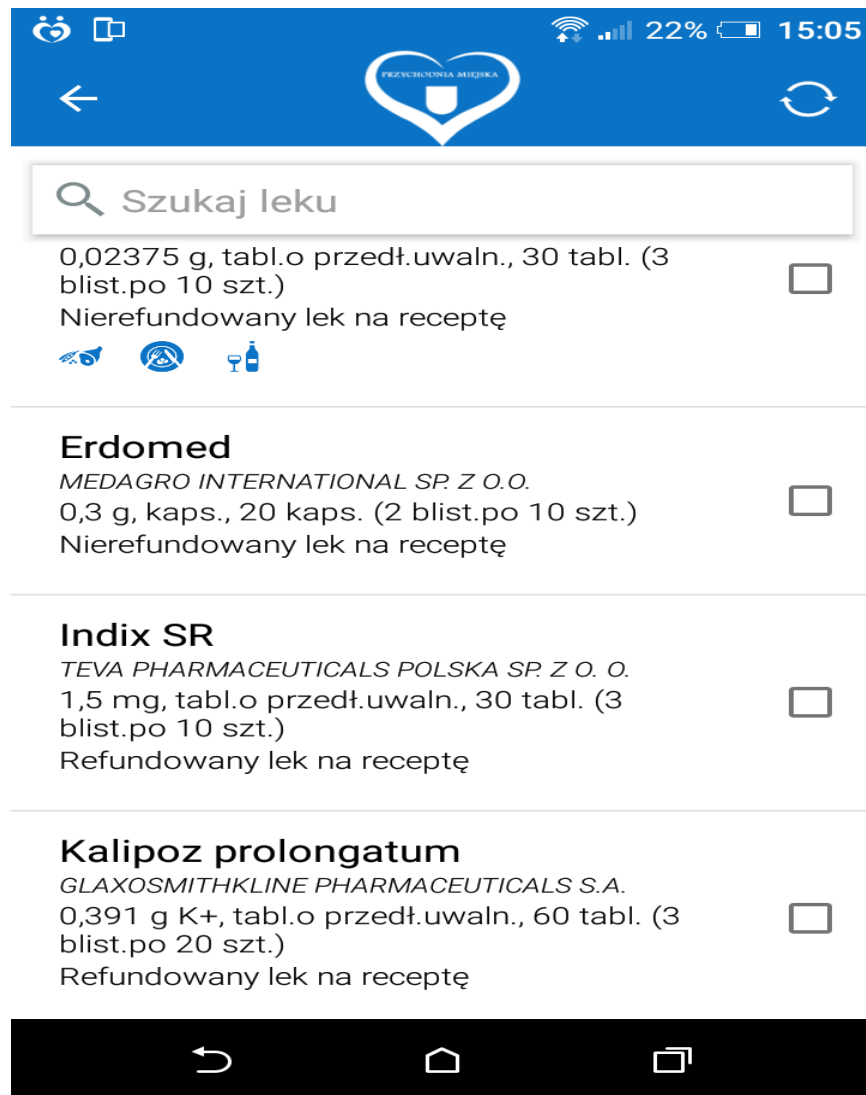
22% 15:05

PRZYCHODNIA MIEJSKA

Szukaj leku

0,02375 g, tabl.o przedł.uwaln., 30 tabl. (3 blist.po 10 szt.)
Nierefundowany lek na receptę

Erdomed
MEDAGRO INTERNATIONAL SP. Z O.O.
0,3 g, kaps., 20 kaps. (2 blist.po 10 szt.)
Nierefundowany lek na receptę

Indix SR
TEVA PHARMACEUTICALS POLSKA SP. Z O. O.
1,5 mg, tabl.o przedł.uwaln., 30 tabl. (3 blist.po 10 szt.)
Refundowany lek na receptę

Kalipoz prolongatum
GLAXOSMITHKLINE PHARMACEUTICALS S.A.
0,391 g K+, tabl.o przedł.uwaln., 60 tabl. (3 blist.po 20 szt.)
Refundowany lek na receptę